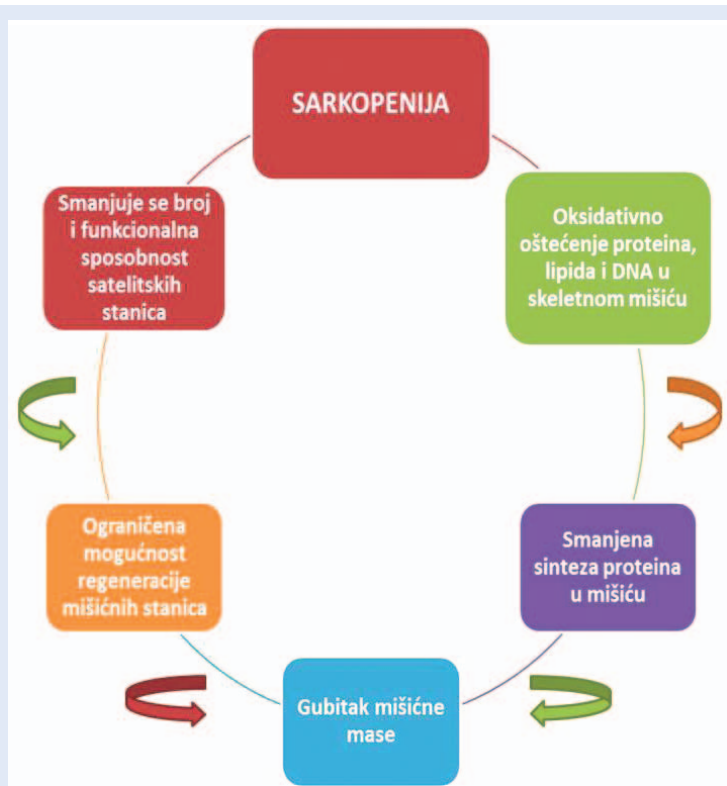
SARKOPENIJA

Oksidativno oštećenje proteina, lipida i DNA u skeletnom mišiću

Smanjena sinteza proteina u mišiću

Gubitak mišićne mase

Ograničena mogućnost regeneracije mišićnih stanica

Smanjuje se broj i funkcionalna sposobnost satelitskih stanica